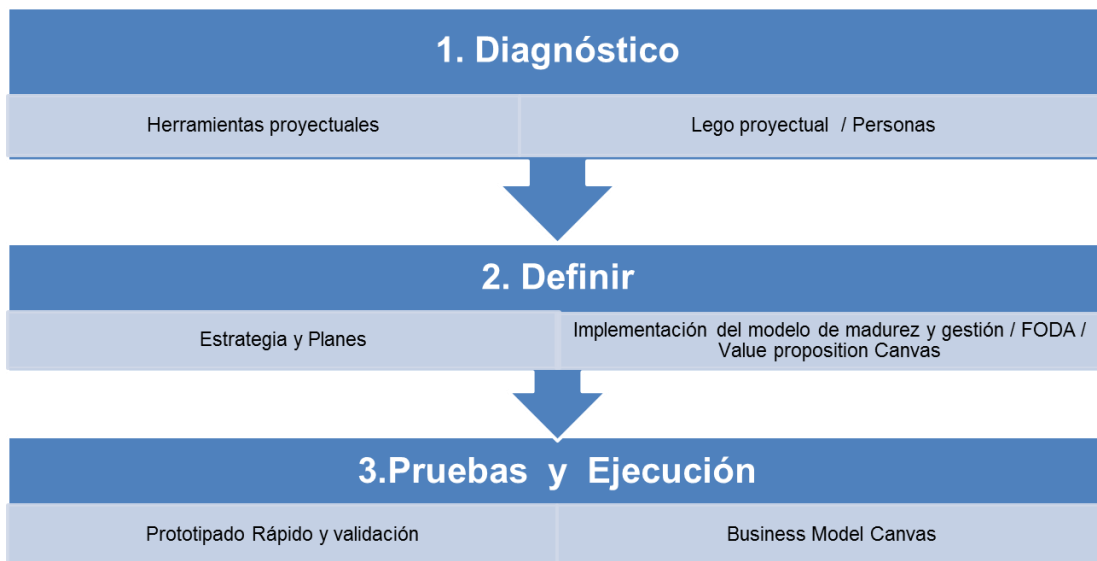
1. Diagnóstico

Herramientas proyectuales

Lego proyectual / Personas

2. Definir

Estrategia y Planes

Implementación del modelo de madurez y gestión / FODA / Value proposition Canvas

3.Pruebas y Ejecución

Prototipado Rápido y validación

Business Model Canvas